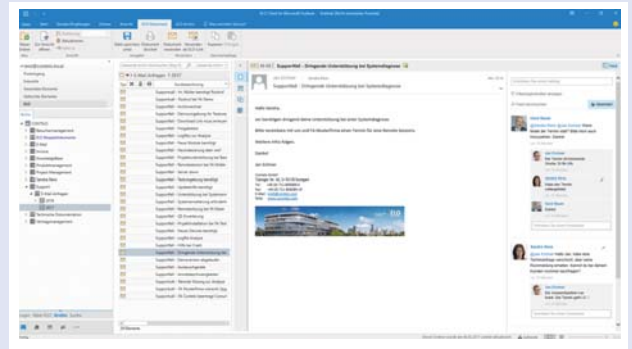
SupportMail - Dringende Unterstützung bei Systemdiagnose

Hallo Sascha,

wir benötigen dringend Ihre Unterstützung bei unserer Systemdiagnose.

Bitte vereinbaren Sie uns mit Ihr Musterfirma einen Termin für eine Remote-Sitzung.

Mit freundlichen Grüßen

Danke!

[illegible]